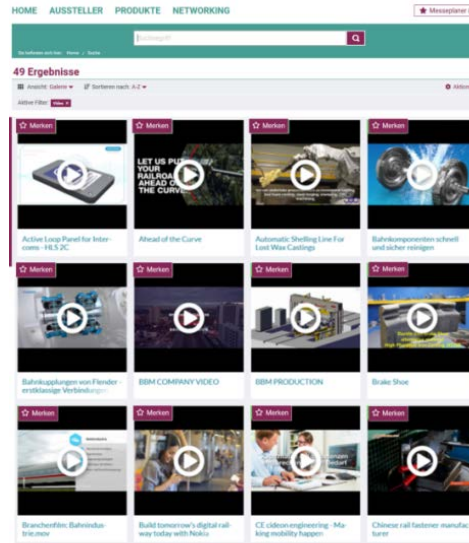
HOME AUSSTELLER PRODUKTE NETWORKING

Messeplaner

Suchbegriff

Sie befinden sich hier: Home / Suche

49 Ergebnisse

Ansicht: Galerie Sortieren nach: A-Z

Aktive Filter: Video

Merken

Active Loop Panel for Intercoms - HLS 2C

Merken

LET US PUT YOUR RAILROAD AHEAD OF THE CURVE

Ahead of the Curve

Merken

Automatic Shelling Line For Lost Wax Castings

Merken

Bahnkomponenten schnell und sicher reinigen

Merken

Bahnkupplungen von Flender - erstklassige Verbindungen

Merken

BBM COMPANY VIDEO

Merken

BBM PRODUCTION

Merken

Brake Shoe

Merken

Branchenfilm: Bahnindustrie.mov

Merken

Build tomorrow's digital railway today with Nokia

Merken

CE cideon engineering - Making mobility happen

Merken

Chinese rail fastener manufacturer